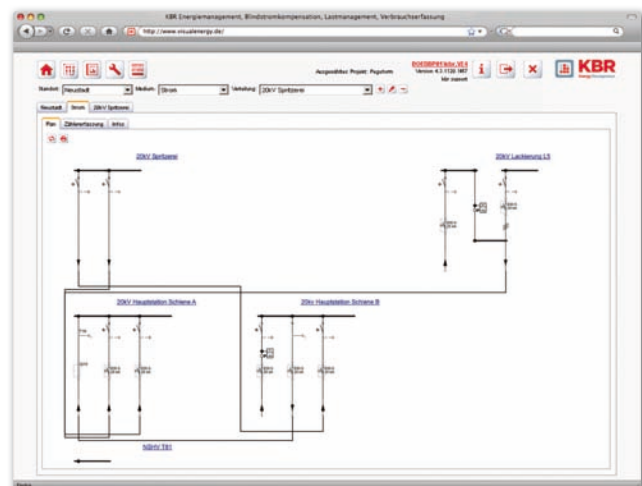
KBR Energiemanagement, Blindstromkompensation, Lastmanagement, Verbrauchserfassung

http://www.visualenergy.de/

Ausgewähltes Projekt: Pegatorn

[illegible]
Version 4.3.1120.1457
Mir zuerst

KBR

Standort: Neustadt
Medium: Strom
Verteilung: 20kV Spritzerei

Neustadt | Strom | 20kV Spritzerei

Plan | Zählererfassung | Infos

20kV Spritzerei

20kV Lackierung L5

20kV Hauptstation Schiene A

20kV Hauptstation Schiene B

NSHV T01